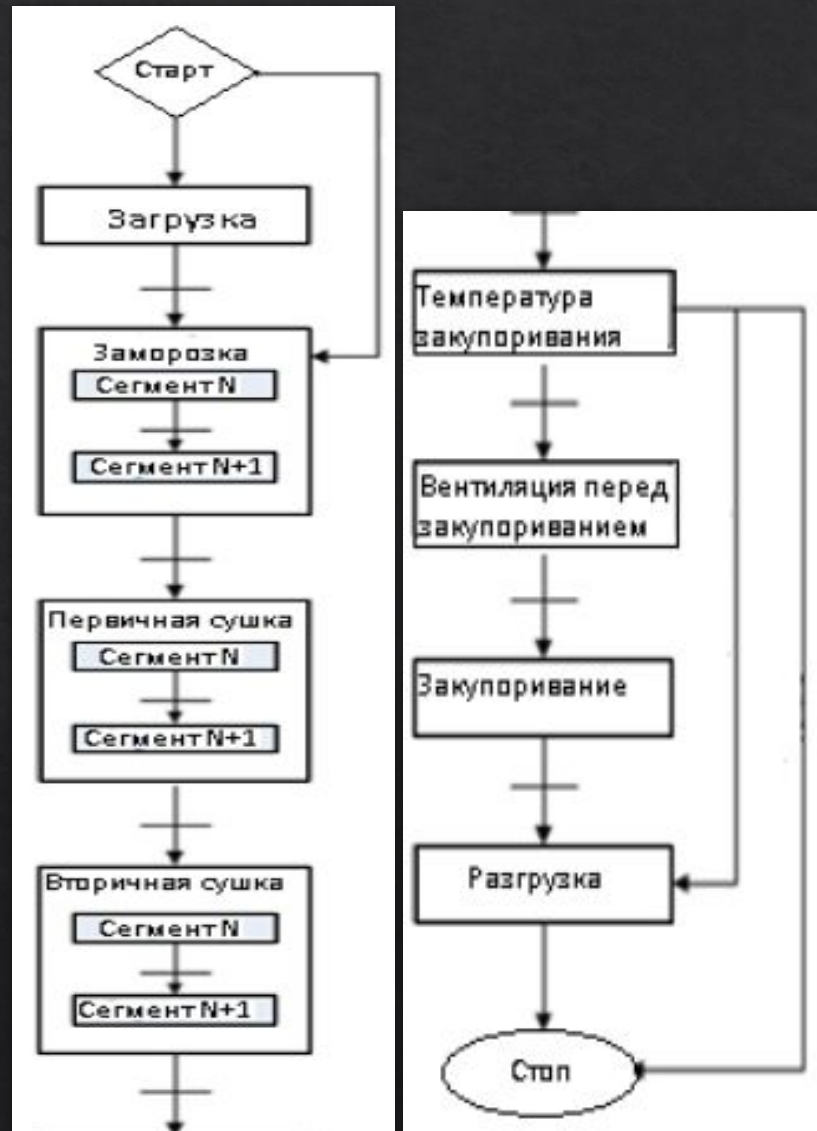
Старт

Загрузка

Заморозка

Сегмент N

Сегмент N+1

Первичная сушка

Сегмент N

Сегмент N+1

Вторичная сушка

Сегмент N

Сегмент N+1

Температура закупоривания

Вентиляция перед закупориванием

Закупоривание

Разгрузка

Стоп